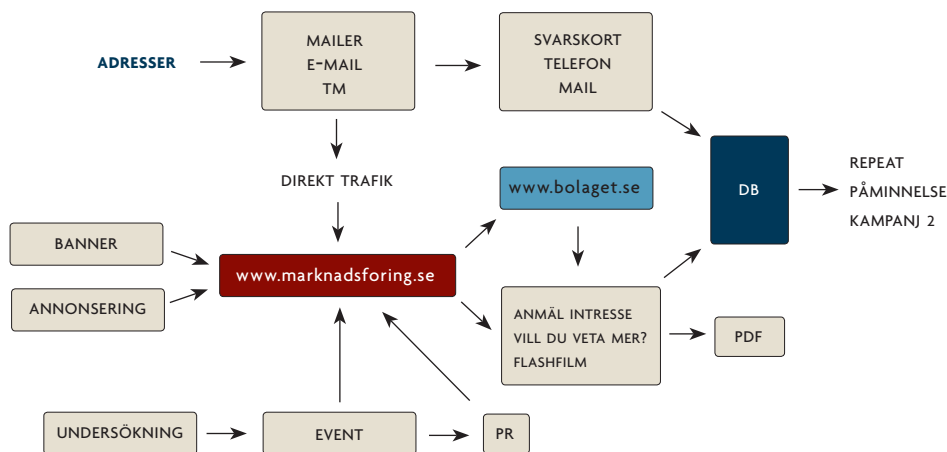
ADRESSER

MAILER
E-MAIL
TM

SVARSKORT
TELEFON
MAIL

DIREKT TRAFIK

www.bolaget.se

DB

REPEAT
PÅMINNELSE
KAMPANJ 2

BANNER

ANNONSERING

www.marknadsforing.se

ANMÄL INTRESSE
VILL DU VETA MER?
FLASHFILM

PDF

UNDERSÖKNING

EVENT

PR